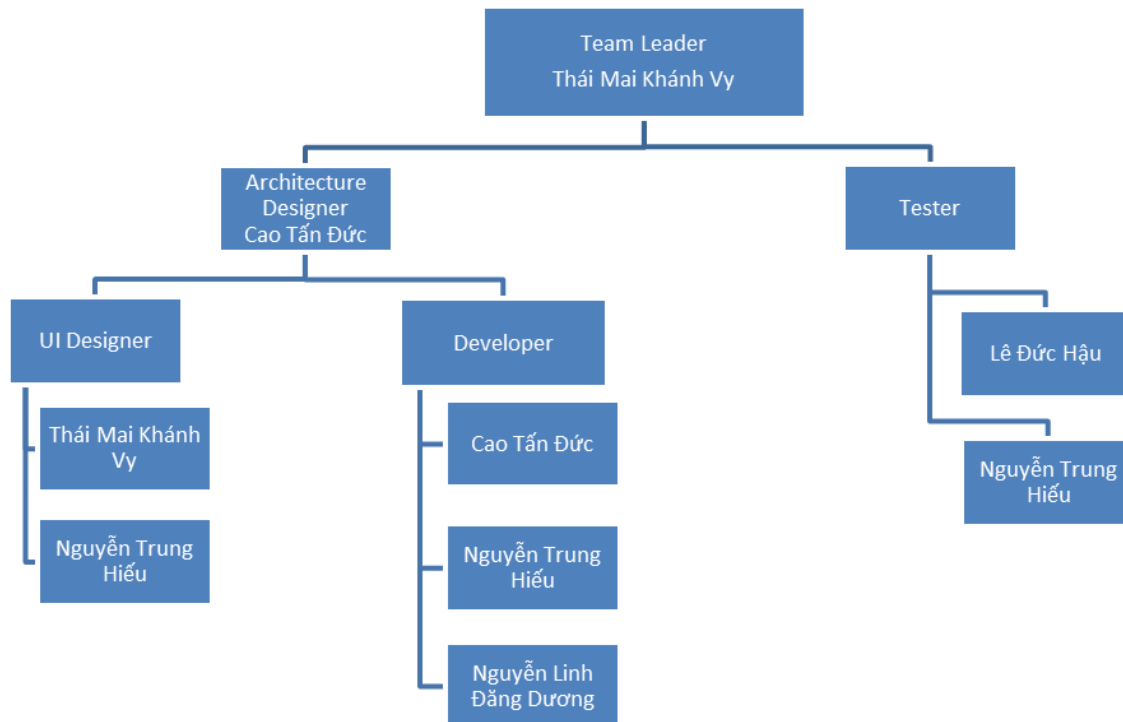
Team Leader
Thái Mai Khánh Vy

Architecture Designer
Cao Tấn Đức

Tester

UI Designer

Developer

Lê Đức Hậu

Thái Mai Khánh Vy

Cao Tấn Đức

Nguyễn Trung Hiếu

Nguyễn Trung Hiếu

Nguyễn Trung Hiếu

Nguyễn Linh Đăng Dương